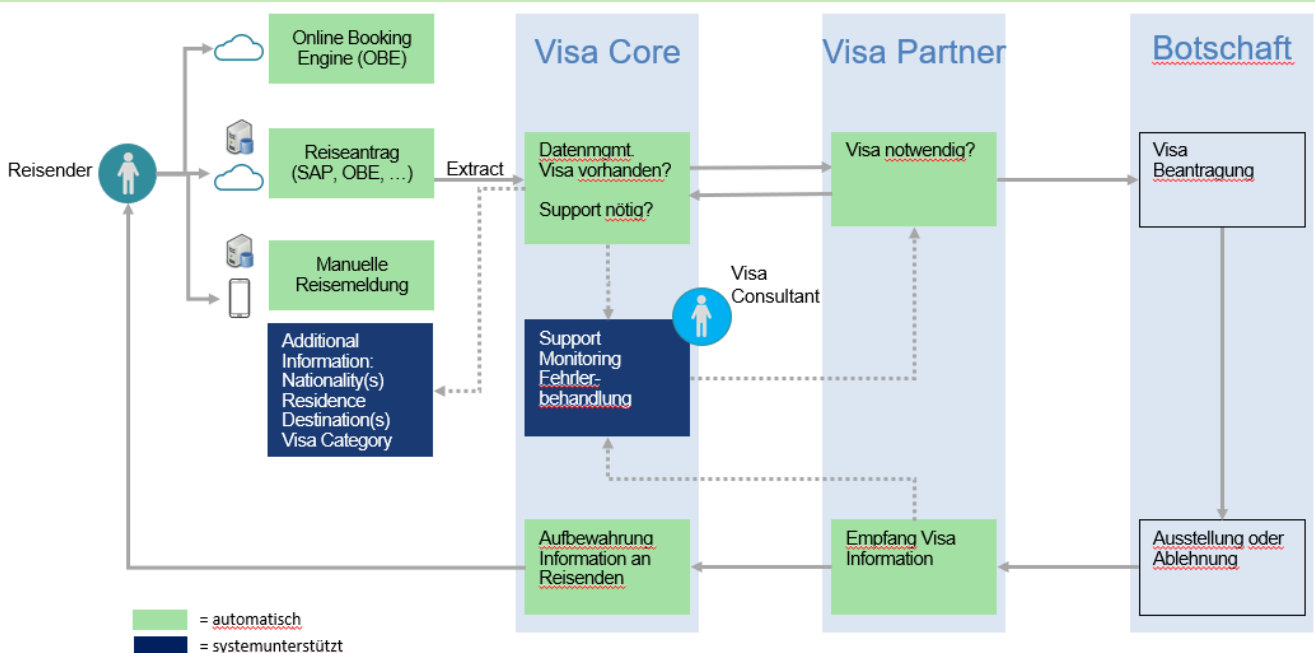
Visa Core

Visa Partner

Botschaft

Online Booking Engine (OBE)

Reisender

Reiseantrag (SAP, OBE, …)

Extract

Datenmgmt. Visa vorhanden?

Support nötig?

Visa notwendig?

Visa Beantragung

Manuelle Reisemeldung

Visa Consultant

Additional Information: Nationality(s) Residence Destination(s) Visa Category

Support Monitoring Fehlerbehandlung

Aufbewahrung Information an Reisenden

Empfang Visa Information

Ausstellung oder Ablehnung

= automatisch

= systemunterstützt